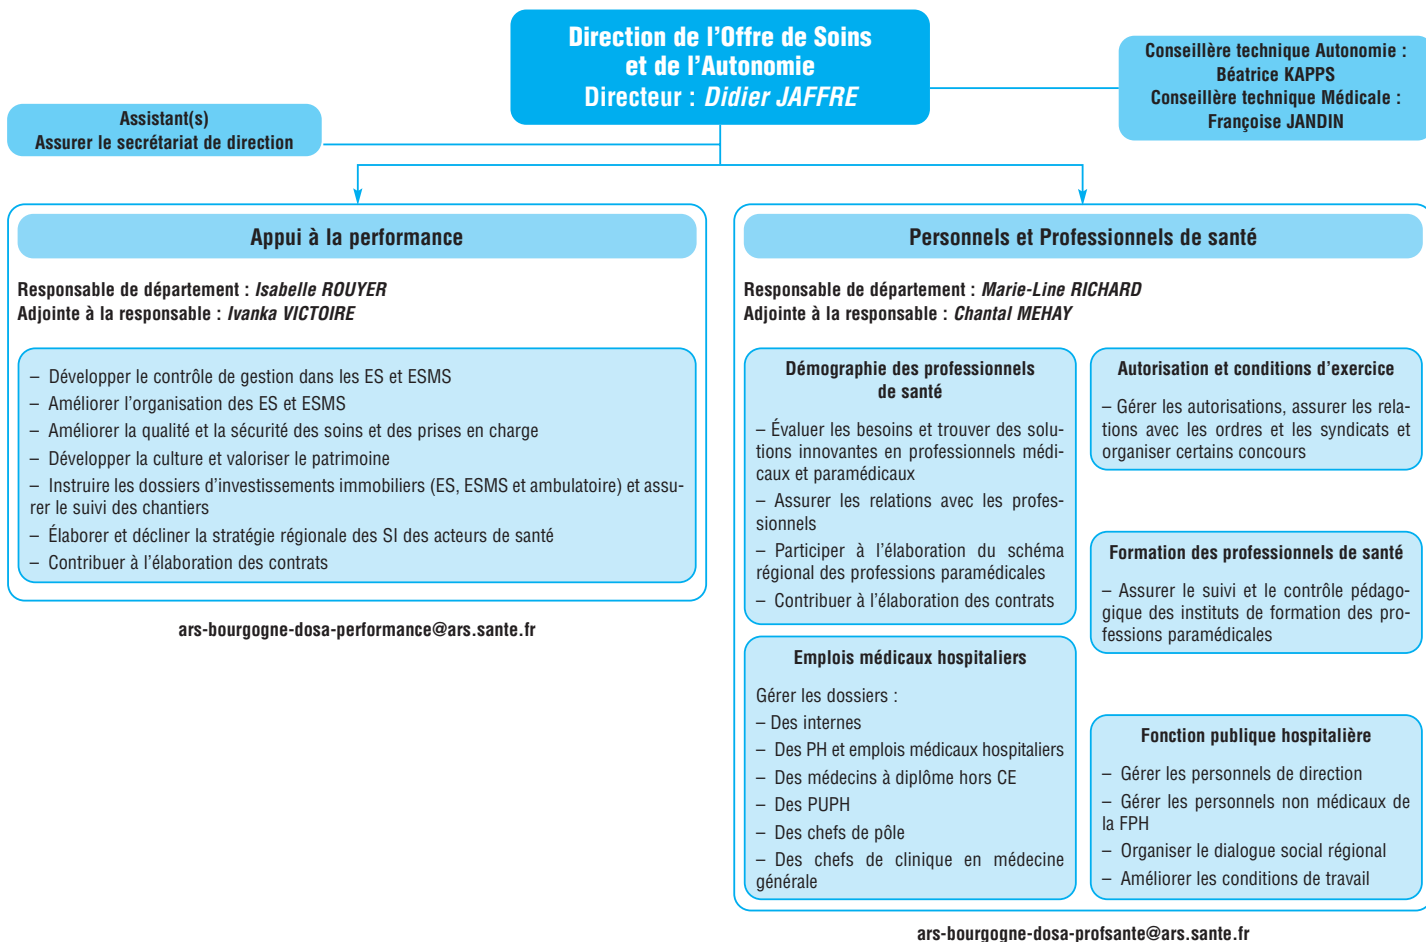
Direction de l'Offre de Soins et de l'Autonomie
Directeur : Didier JAFFRE

Conseillère technique Autonomie : Béatrice KAPPS
Conseillère technique Médicale : Françoise JANDIN

Assistant(s)
Assurer le secrétariat de direction

Appui à la performance

Responsable de département : Isabelle ROUYER
Adjointe à la responsable : Ivanka VICTOIRE

– Développer le contrôle de gestion dans les ES et ESMS
– Améliorer l'organisation des ES et ESMS
– Améliorer la qualité et la sécurité des soins et des prises en charge
– Développer la culture et valoriser le patrimoine
– Instruire les dossiers d'investissements immobiliers (ES, ESMS et ambulatoire) et assurer le suivi des chantiers
– Élaborer et décliner la stratégie régionale des SI des acteurs de santé
– Contribuer à l'élaboration des contrats

ars-bourgogne-dosa-performance@ars.sante.fr

Personnels et Professionnels de santé

Responsable de département : Marie-Line RICHARD
Adjointe à la responsable : Chantal MEHAY

Démographie des professionnels de santé

– Évaluer les besoins et trouver des solutions innovantes en professionnels médicaux et paramédicaux
– Assurer les relations avec les professionnels
– Participer à l'élaboration du schéma régional des professions paramédicales
– Contribuer à l'élaboration des contrats

Autorisation et conditions d'exercice

– Gérer les autorisations, assurer les relations avec les ordres et les syndicats et organiser certains concours

Formation des professionnels de santé

– Assurer le suivi et le contrôle pédagogique des instituts de formation des professions paramédicales

Emplois médicaux hospitaliers

Gérer les dossiers :
– Des internes
– Des PH et emplois médicaux hospitaliers
– Des médecins à diplôme hors CE
– Des PUPH
– Des chefs de pôle
– Des chefs de clinique en médecine générale

Fonction publique hospitalière

– Gérer les personnels de direction
– Gérer les personnels non médicaux de la FPH
– Organiser le dialogue social régional
– Améliorer les conditions de travail

ars-bourgogne-dosa-profsante@ars.sante.fr